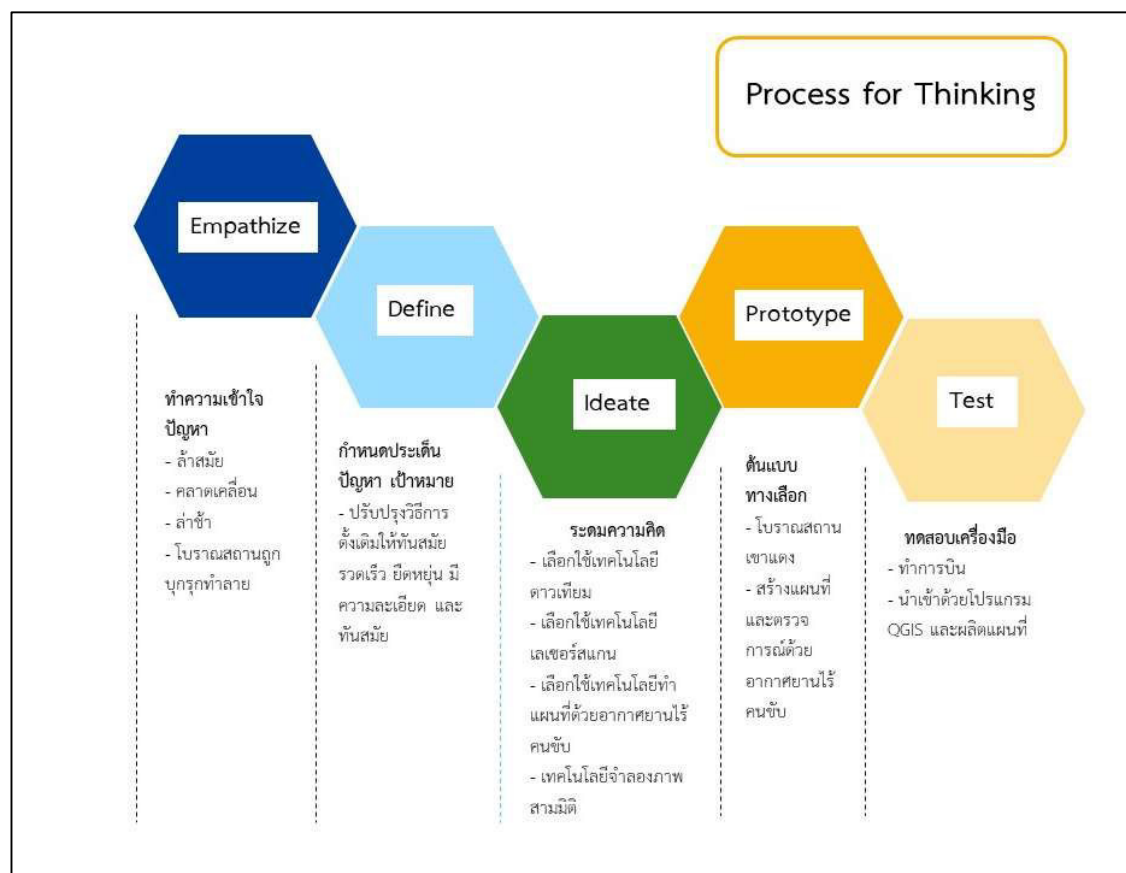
Process for Thinking

Empathize

Define

Ideate

Prototype

Test

ทำความเข้าใจปัญหา
- ล้าสมัย
- คลาดเคลื่อน
- ล่าช้า
- โบราณสถานถูกบุกรุกทำลาย

กำหนดประเด็นปัญหา เป้าหมาย
- ปรับปรุงวิธีการดั้งเดิมให้ทันสมัย รวดเร็ว ยืดหยุ่น มีความละเอียด และทันสมัย

ระดมความคิด
- เลือกใช้เทคโนโลยีดาวเทียม
- เลือกใช้เทคโนโลยีเลเซอร์สแกน
- เลือกใช้เทคโนโลยีทำแผนที่ด้วยอากาศยานไร้คนขับ
- เทคโนโลยีจำลองภาพสามมิติ

ต้นแบบทางเลือก
- โบราณสถานเขาแดง
- สร้างแผนที่และตรวจการณ์ด้วยอากาศยานไร้คนขับ

ทดสอบเครื่องมือ
- ทำการบิน
- นำเข้าด้วยโปรแกรม QGIS และผลิตแผนที่